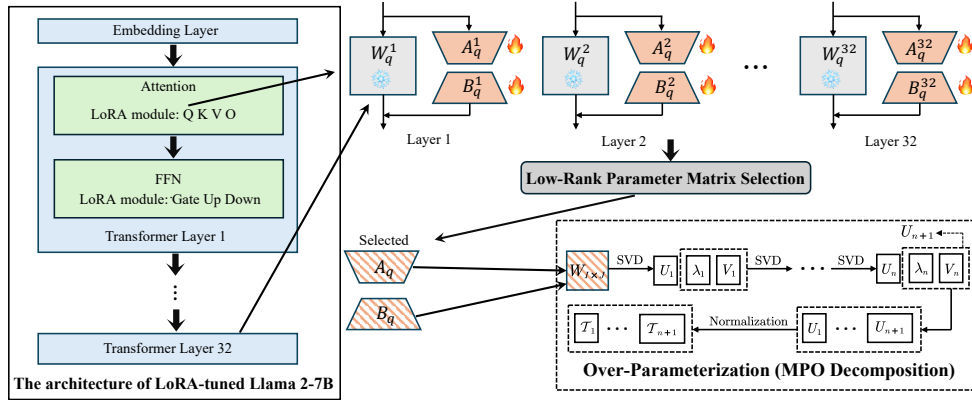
Embedding Layer

Attention
LoRA module: Q K V O

FFN
LoRA module: Gate Up Down

Transformer Layer 1

⋮

Transformer Layer 32

The architecture of LoRA-tuned Llama 2-7B

$W_q^1$ $A_q^1$ $B_q^1$
Layer 1

$W_q^2$ $A_q^2$ $B_q^2$
Layer 2

…

$W_q^{32}$ $A_q^{32}$ $B_q^{32}$
Layer 32

Low-Rank Parameter Matrix Selection

Selected
$A_q$
$B_q$

$W_{I\times J}$ SVD $U_1$ $\lambda_1$ $V_1$ SVD … SVD $U_n$ $\lambda_n$ $V_n$ $U_{n+1}$

$\mathcal{T}_1$ … $\mathcal{T}_{n+1}$ Normalization $U_1$ … $U_{n+1}$

Over-Parameterization (MPO Decomposition)